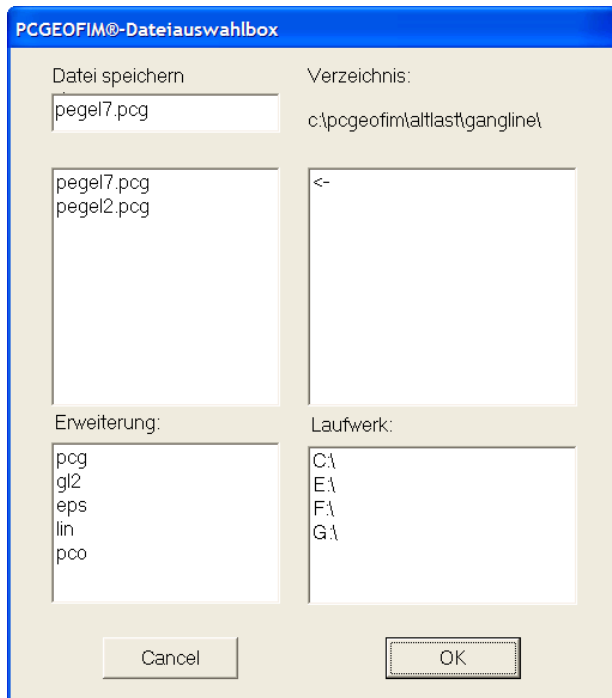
PCGEOFIM®-Dateiauswahlbox

Datei speichern

pegel7.pcg

Verzeichnis:

c:\pcgeofim\altlast\gangline\

pegel7.pcg
pegel2.pcg

<-

Erweiterung:

pcg
gl2
eps
lin
pco

Laufwerk:

C:\
E:\
F:\
G:\

Cancel

OK